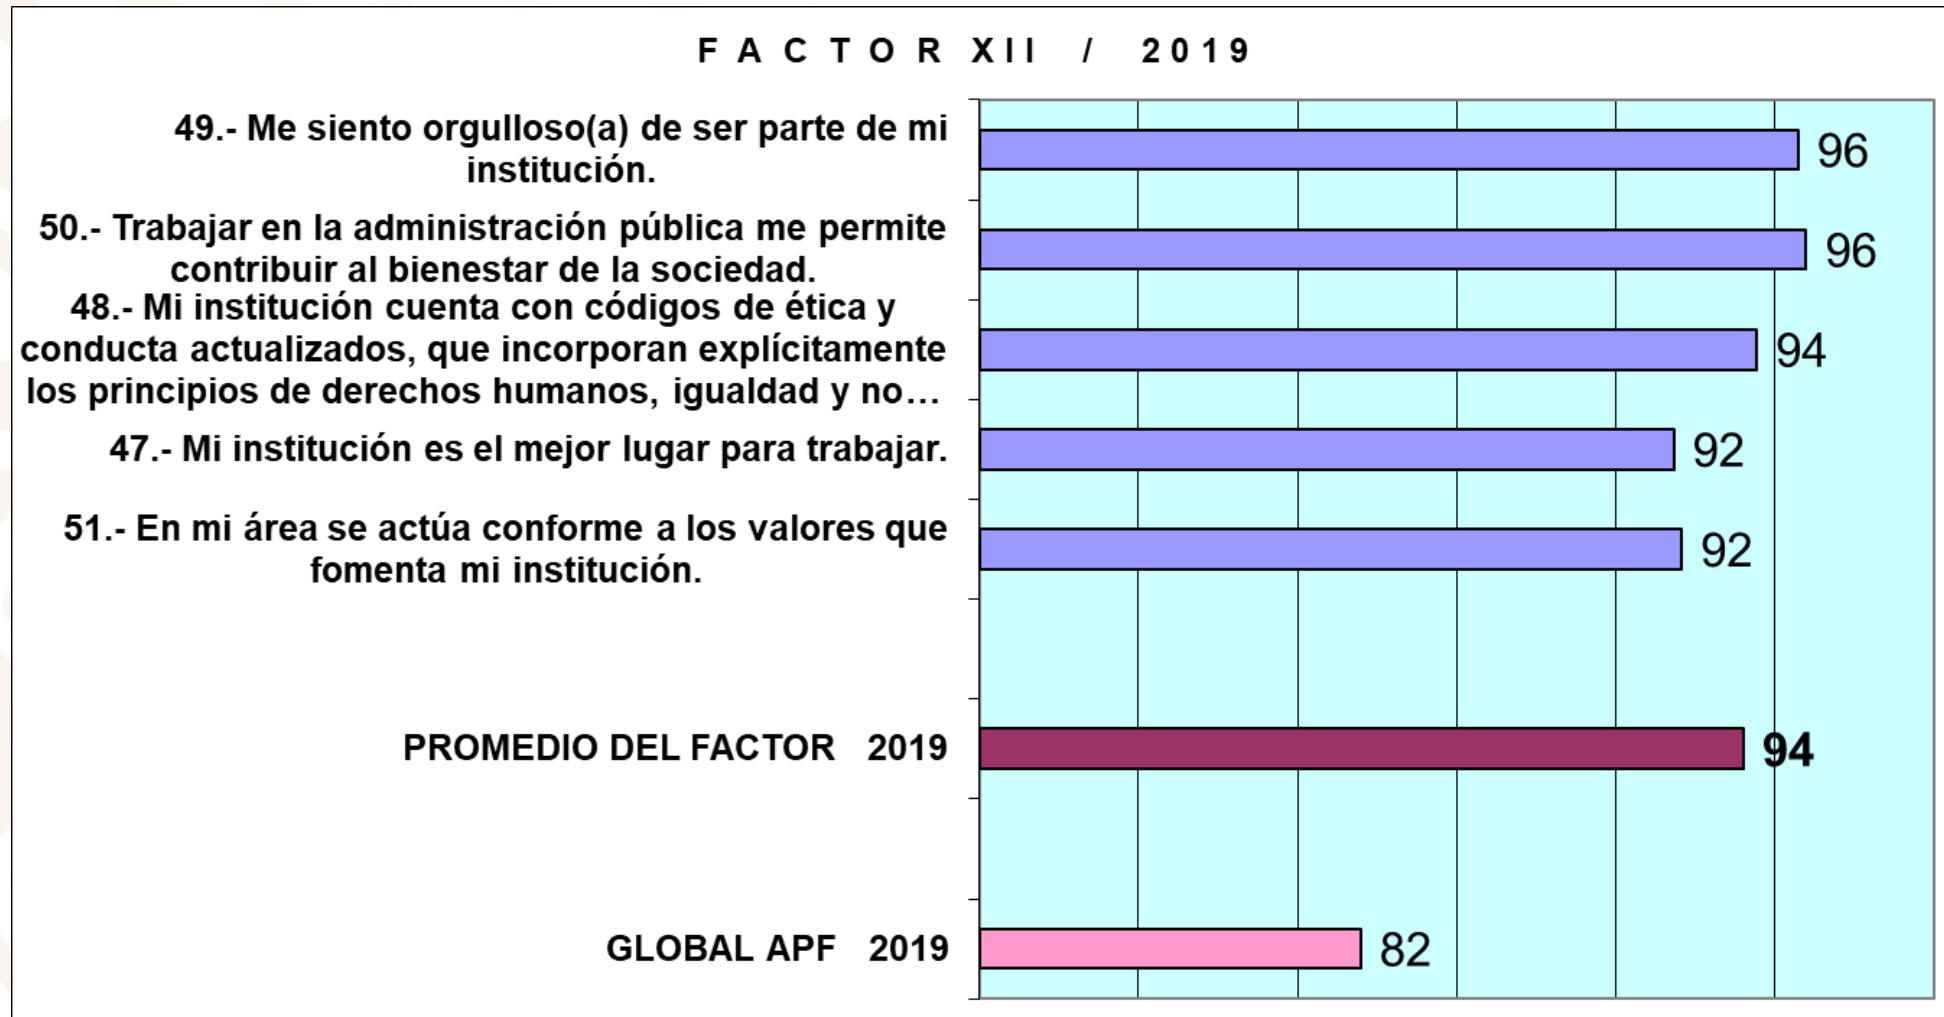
FACTOR XII / 2019

49.- Me siento orgulloso(a) de ser parte de mi institución.
96

50.- Trabajar en la administración pública me permite contribuir al bienestar de la sociedad.
96

48.- Mi institución cuenta con códigos de ética y conducta actualizados, que incorporan explícitamente los principios de derechos humanos, igualdad y no…
94

47.- Mi institución es el mejor lugar para trabajar.
92

51.- En mi área se actúa conforme a los valores que fomenta mi institución.
92

PROMEDIO DEL FACTOR 2019
94

GLOBAL APF 2019
82